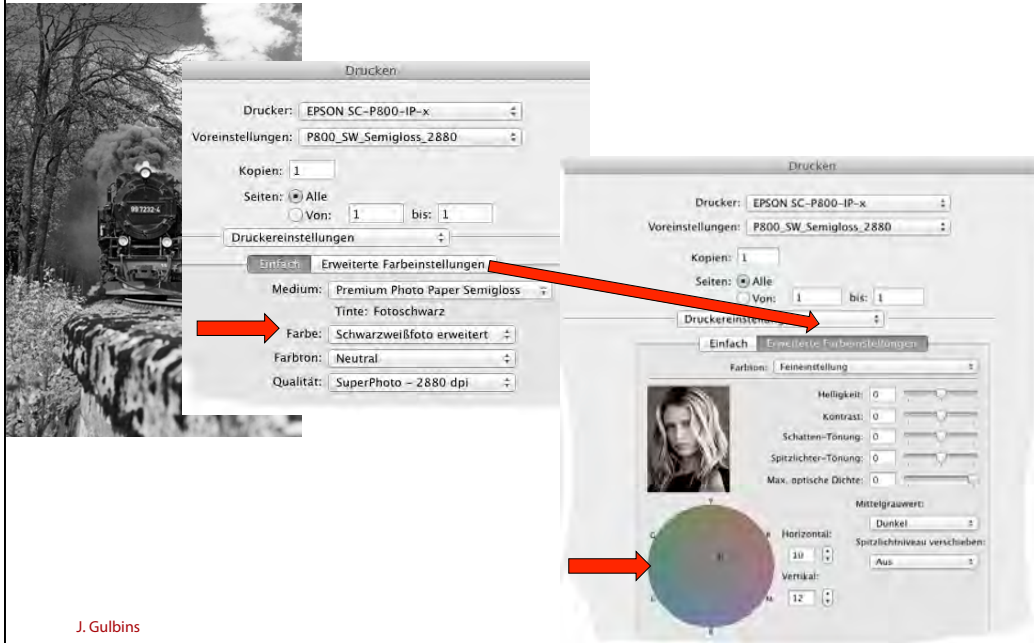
Drucken

Drucker: EPSON SC-P800-IP-x

Voreinstellungen: P800_SW_Semigloss_2880

Kopien: 1

Seiten: Alle

Von: 1 bis: 1

Druckereinstellungen

Einfach Erweiterte Farbeinstellungen

Medium: Premium Photo Paper Semigloss

Tinte: Fotoschwarz

Farbe: Schwarzweißfoto erweitert

Farbton: Neutral

Qualität: SuperPhoto – 2880 dpi

Drucken

Drucker: EPSON SC-P800-IP-x

Voreinstellungen: P800_SW_Semigloss_2880

Kopien: 1

Seiten: Alle

Von: 1 bis: 1

Druckereinstellungen

Einfach Erweiterte Farbeinstellungen

Farbton: Feineinstellung

Helligkeit: 0

Kontrast: 0

Schatten-Tönung: 0

Spitzlichter-Tönung: 0

Max. optische Dichte: 0

Mittelgrauwert:

Dunkel

Spitzlichtniveau verschieben:

Aus

Horizontal:

10

Vertikal:

12

J. Gulbins